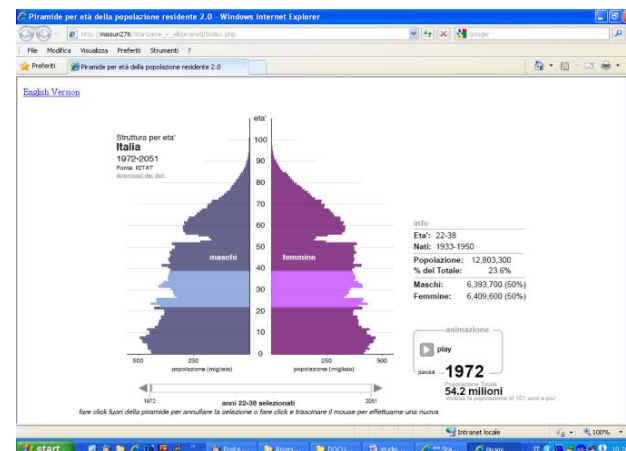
Piramide per età della popolazione residente 2.0 - Windows Internet Explorer

http://mesuri276/StarGame_v_all/piramidi/index.php

Google

File Modifica Visualizza Preferiti Strumenti ?

Preferiti

Piramide per età della popolazione residente 2.0

English Version

Struttura per eta'
Italia
1972-2051
Fonte: ISTAT
download dei dati

eta'

100
90
80
70
60
50
40
30
20
10
0

maschi

femmine

500 250 popolazione (migliaia) 250 500

Info
Eta': 22-38
Nati: 1933-1950
Popolazione: 12,803,300
% del Totale: 23.6%
Maschi: 6,393,700 (50%)
Femmine: 6,409,600 (50%)

animazione
play
pausa
1972
Popolazione Totale
54.2 milioni
include la popolazione di 101 anni e piu'

1972 2051

anni 22-38 selezionati

fare click fuori della piramide per annullare la selezione o fare click e trascinare il mouse per effettuare una nuova

Intranet locale

100%

start